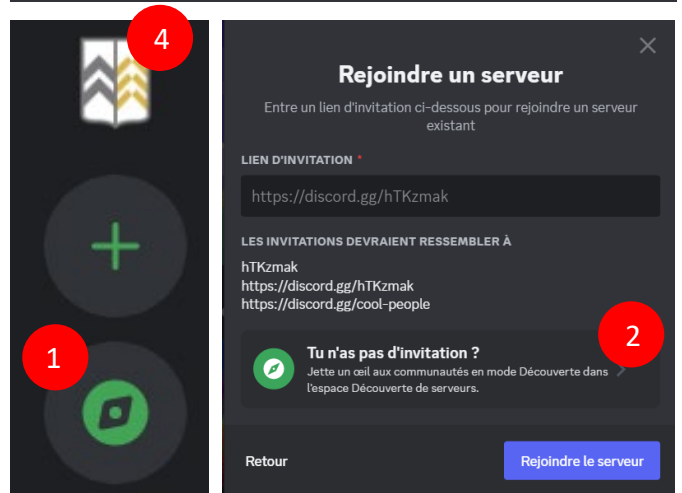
4

1

Rejoindre un serveur

Entre un lien d'invitation ci-dessous pour rejoindre un serveur existant

LIEN D'INVITATION *

https://discord.gg/hTKzmak

LES INVITATIONS DEVRAIENT RESSEMBLER À

hTKzmak
https://discord.gg/hTKzmak
https://discord.gg/cool-people

Tu n'as pas d'invitation ?
Jette un œil aux communautés en mode Découverte dans l'espace Découverte de serveurs.

2

Retour

Rejoindre le serveur